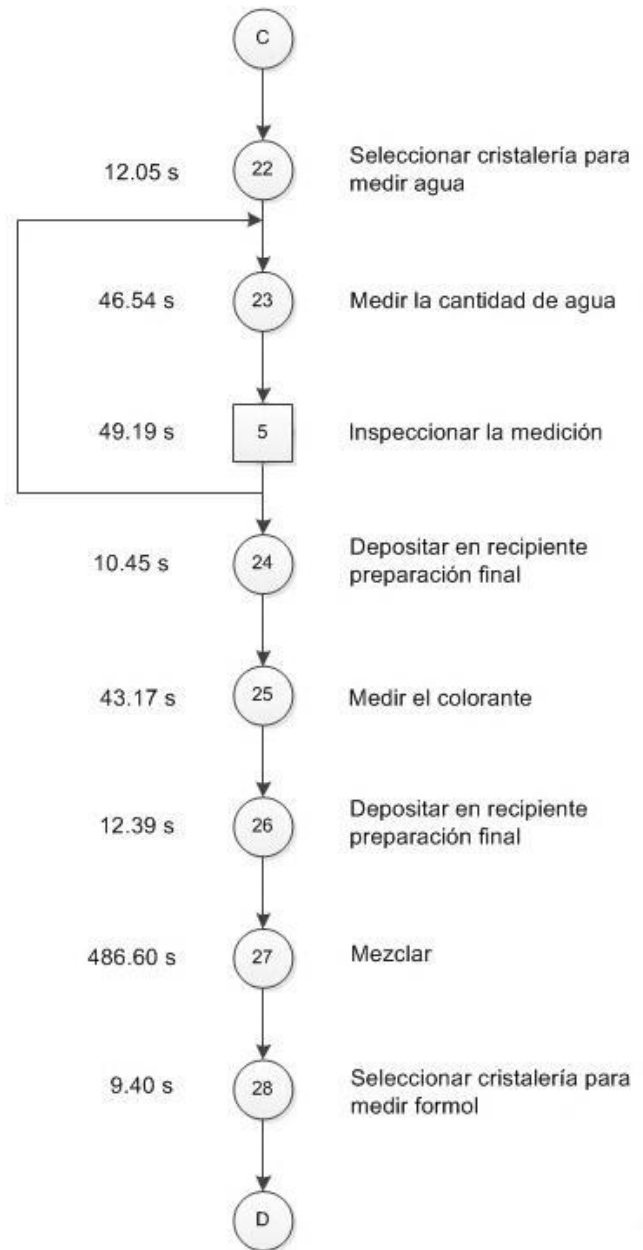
C

12.05 s
22
Seleccionar cristalería para medir agua

46.54 s
23
Medir la cantidad de agua

49.19 s
5
Inspeccionar la medición

10.45 s
24
Depositar en recipiente preparación final

43.17 s
25
Medir el colorante

12.39 s
26
Depositar en recipiente preparación final

486.60 s
27
Mezclar

9.40 s
28
Seleccionar cristalería para medir formol

D